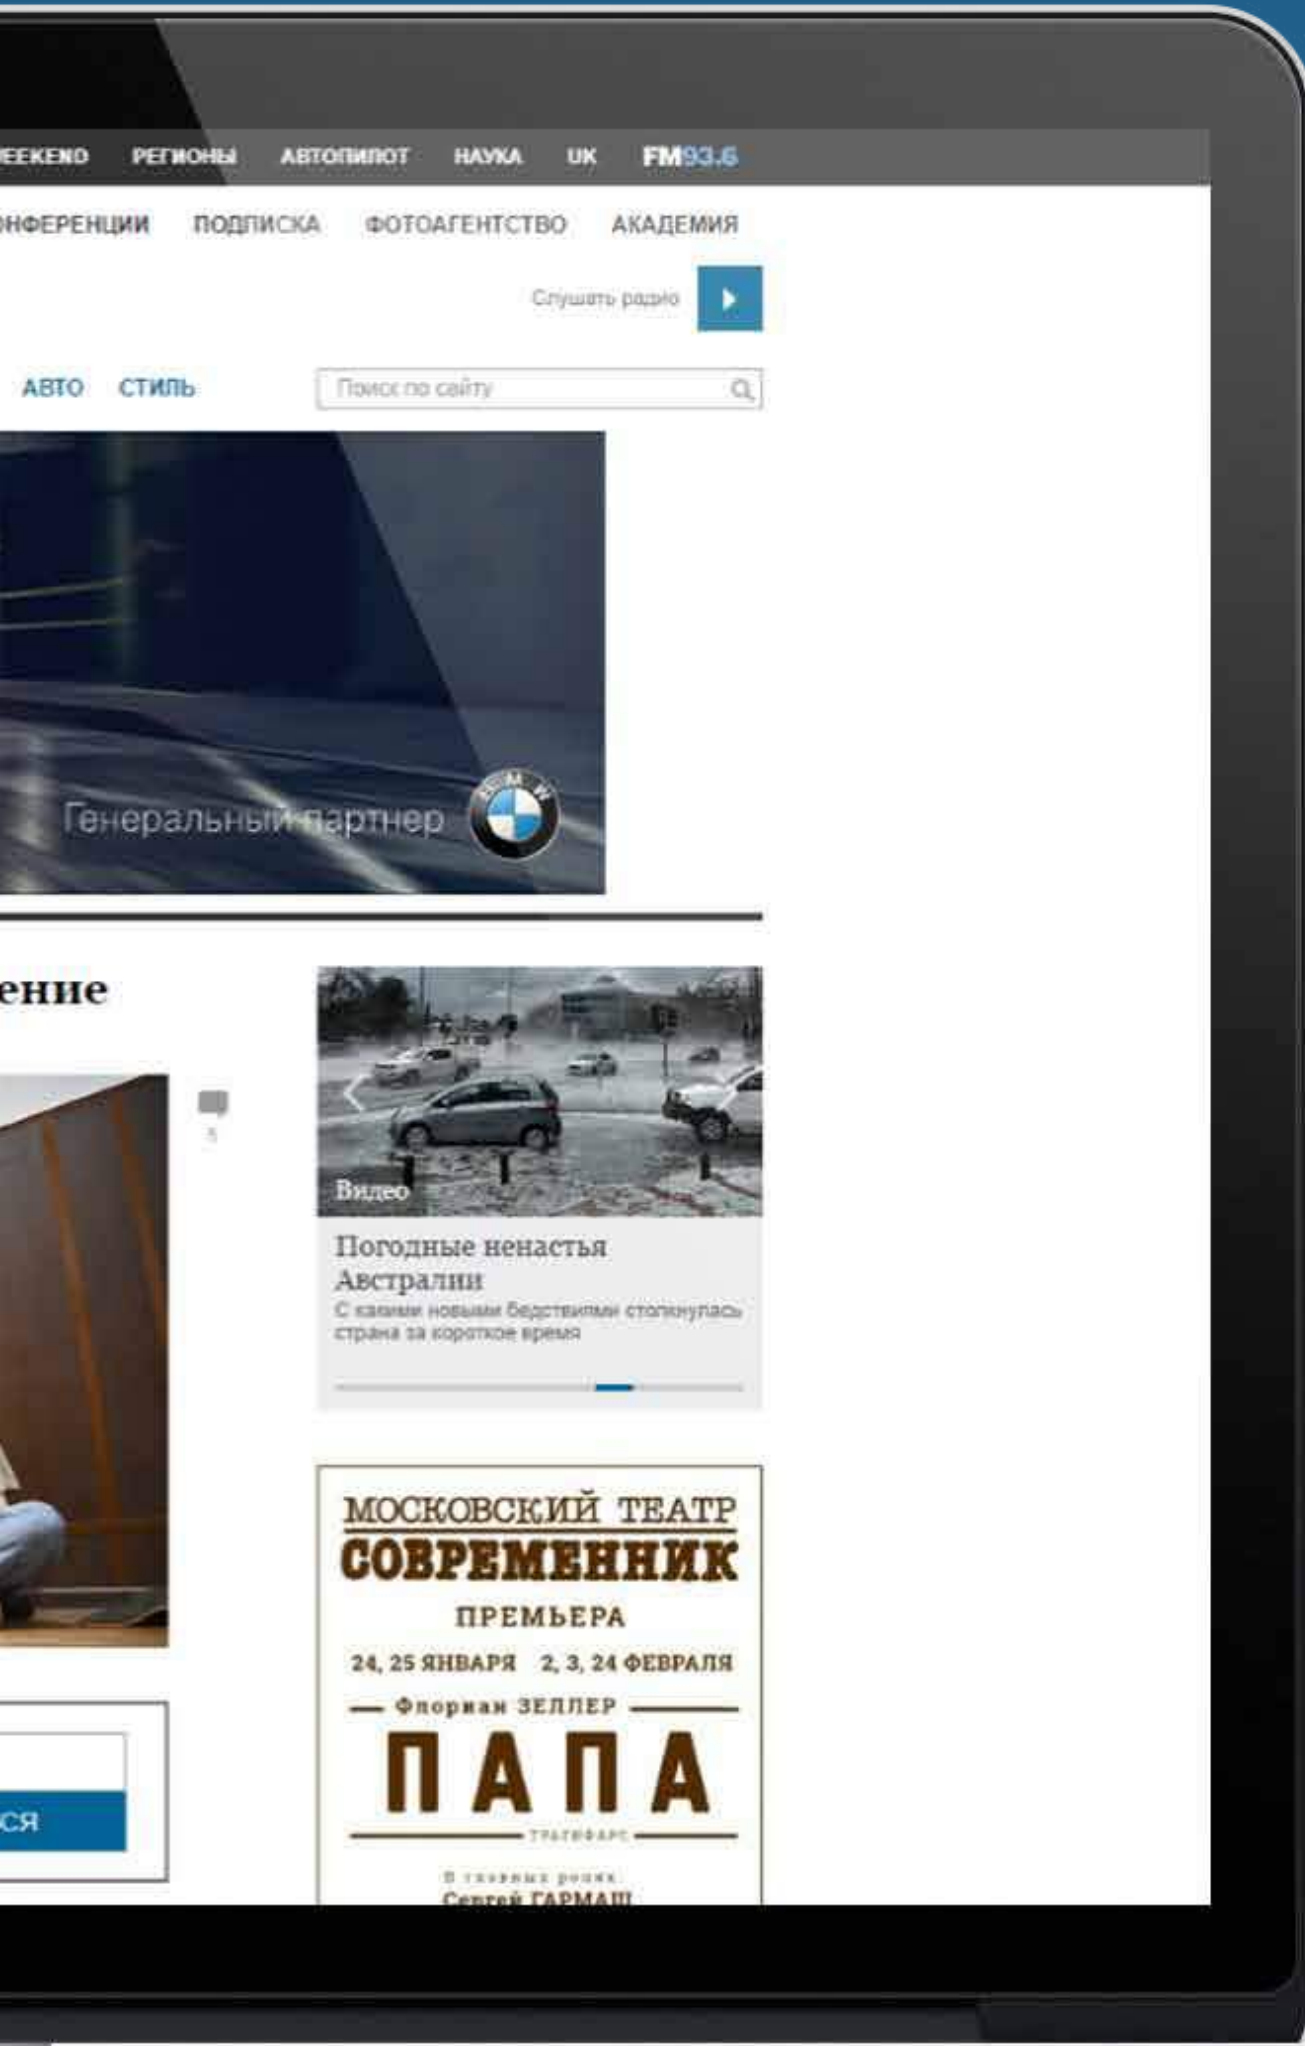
EEKEND РЕГИОНЫ АВТОПИЛОТ НАУКА UK FM93.6

НФЕРЕНЦИИ ПОДПИСКА ФОТОАГЕНТСТВО АКАДЕМИЯ

Слушать радио

АВТО СТИЛЬ

Поиск по сайту

Генеральный партнер

BMW

ение

5

Видео

Погодные ненастья Австралии

С какими новыми бедствиями столкнулась страна за короткое время

СЯ

МОСКОВСКИЙ ТЕАТР

СОВРЕМЕННИК

ПРЕМЬЕРА

24, 25 ЯНВАРЯ 2, 3, 24 ФЕВРАЛЯ

Флориан ЗЕЛЛЕР

ПАПА

ТРАГИФАРС

В главных ролях

Сергей ГАРМАШ